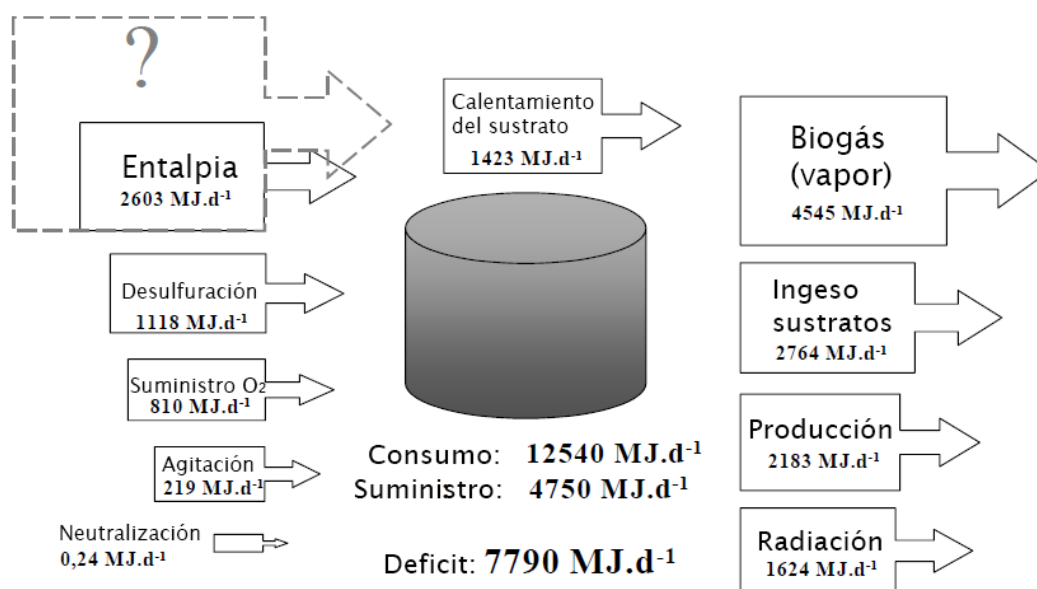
?

Entalpia
2603 MJ.d$^{-1}$

Desulfuración
1118 MJ.d$^{-1}$

Suministro $O_2$
810 MJ.d$^{-1}$

Agitación
219 MJ.d$^{-1}$

Neutralización
0,24 MJ.d$^{-1}$

Calentamiento del sustrato
1423 MJ.d$^{-1}$

Consumo: 12540 MJ.d$^{-1}$
Suministro: 4750 MJ.d$^{-1}$

Deficit: 7790 MJ.d$^{-1}$

Biogás (vapor)
4545 MJ.d$^{-1}$

Ingeso sustratos
2764 MJ.d$^{-1}$

Producción
2183 MJ.d$^{-1}$

Radiación
1624 MJ.d$^{-1}$